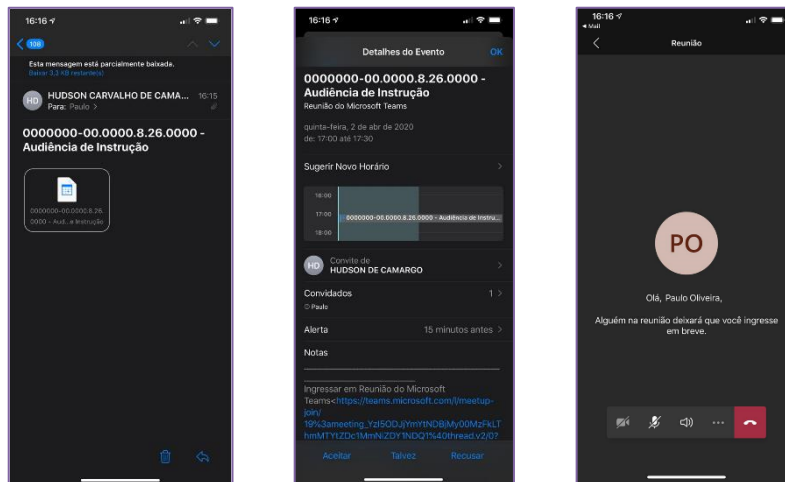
16:16

106

Esta mensagem está parcialmente baixada.
Baixar 3,3 KB restante(s)

HD HUDSON CARVALHO DE CAMA... 16:15
Para: Paulo >

0000000-00.0000.8.26.0000 - Audiência de Instrução

0000000-00.0000.8.26.0000 - Aud...a Instrução

16:16

Detalhes do Evento OK

0000000-00.0000.8.26.0000 - Audiência de Instrução
Reunião do Microsoft Teams

quinta-feira, 2 de abr de 2020
de: 17:00 até 17:30

Sugerir Novo Horário

16:00
17:00 0000000-00.0000.8.26.0000 - Audiência de Instru...
18:00

HD Convite de
HUDSON DE CAMARGO

Convidados 1
Paulo

Alerta 15 minutos antes

Notas

Ingressar em Reunião do Microsoft Teams<https://teams.microsoft.com/l/meetup-join/19%3ameeting_YzI5ODJjYmYtNDBjMy00MzFkLThmMTYtZDc1MmNiZDY1NDQ1%40thread.v2/0?

Aceitar Talvez Recusar

16:16
◂ Mail

Reunião

PO

Olá, Paulo Oliveira,

Alguém na reunião deixará que você ingresse em breve.